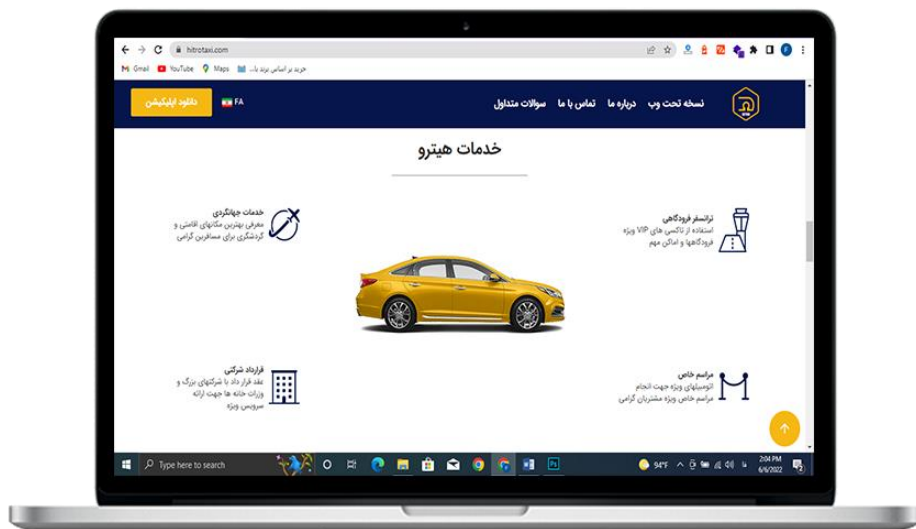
hitrotaxi.com

Gmail YouTube Maps خرید بر اساس برند با...

نسخه تحت وب درباره ما تماس با ما سوالات متداول

FA دانلود اپلیکیشن

خدمات هیترو

ترانسفر فرودگاهی
استفاده از تاکسی های VIP ویژه فرودگاهها و اماکن مهم

خدمات جهانگردی
معرفی بهترین مکانهای اقامتی و گردشگری برای مسافرین گرامی

مراسم خاص
اتوسبیلهای ویژه جهت انجام مراسم خاص ویژه مشتریان گرامی

قرارداد شرکتی
عقد قرار داد با شرکتهای بزرگ و وزارت خانه ها جهت ارائه سرویس ویژه

Type here to search

94°F

2:04 PM
6/6/2022